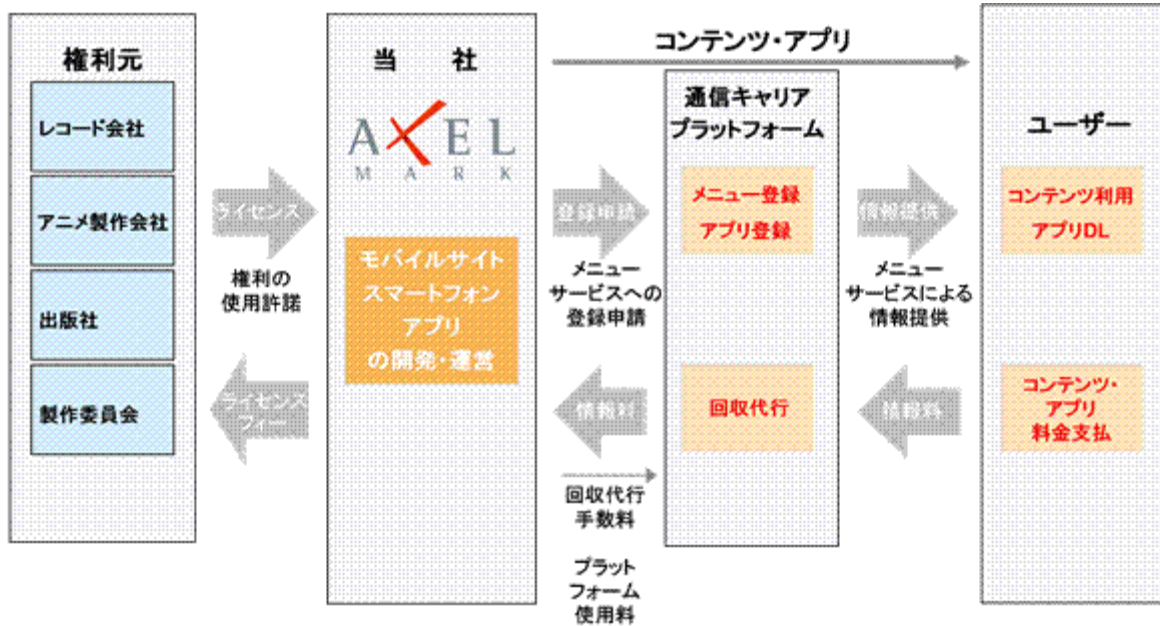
権利元

レコード会社

アニメ製作会社

出版社

製作委員会

ライセンス

権利の使用許諾

ライセンスフィー

当　社

AXEL MARK

モバイルサイト スマートフォン アプリ の開発・運営

コンテンツ・アプリ

登録申請

メニュー サービスへの 登録申請

情報料

回収代行 手数料

プラット フォーム 使用料

通信キャリア プラットフォーム

メニュー登録 アプリ登録

回収代行

情報提供

メニュー サービスによる 情報提供

情報料

ユーザー

コンテンツ利用 アプリDL

コンテンツ・ アプリ 料金支払